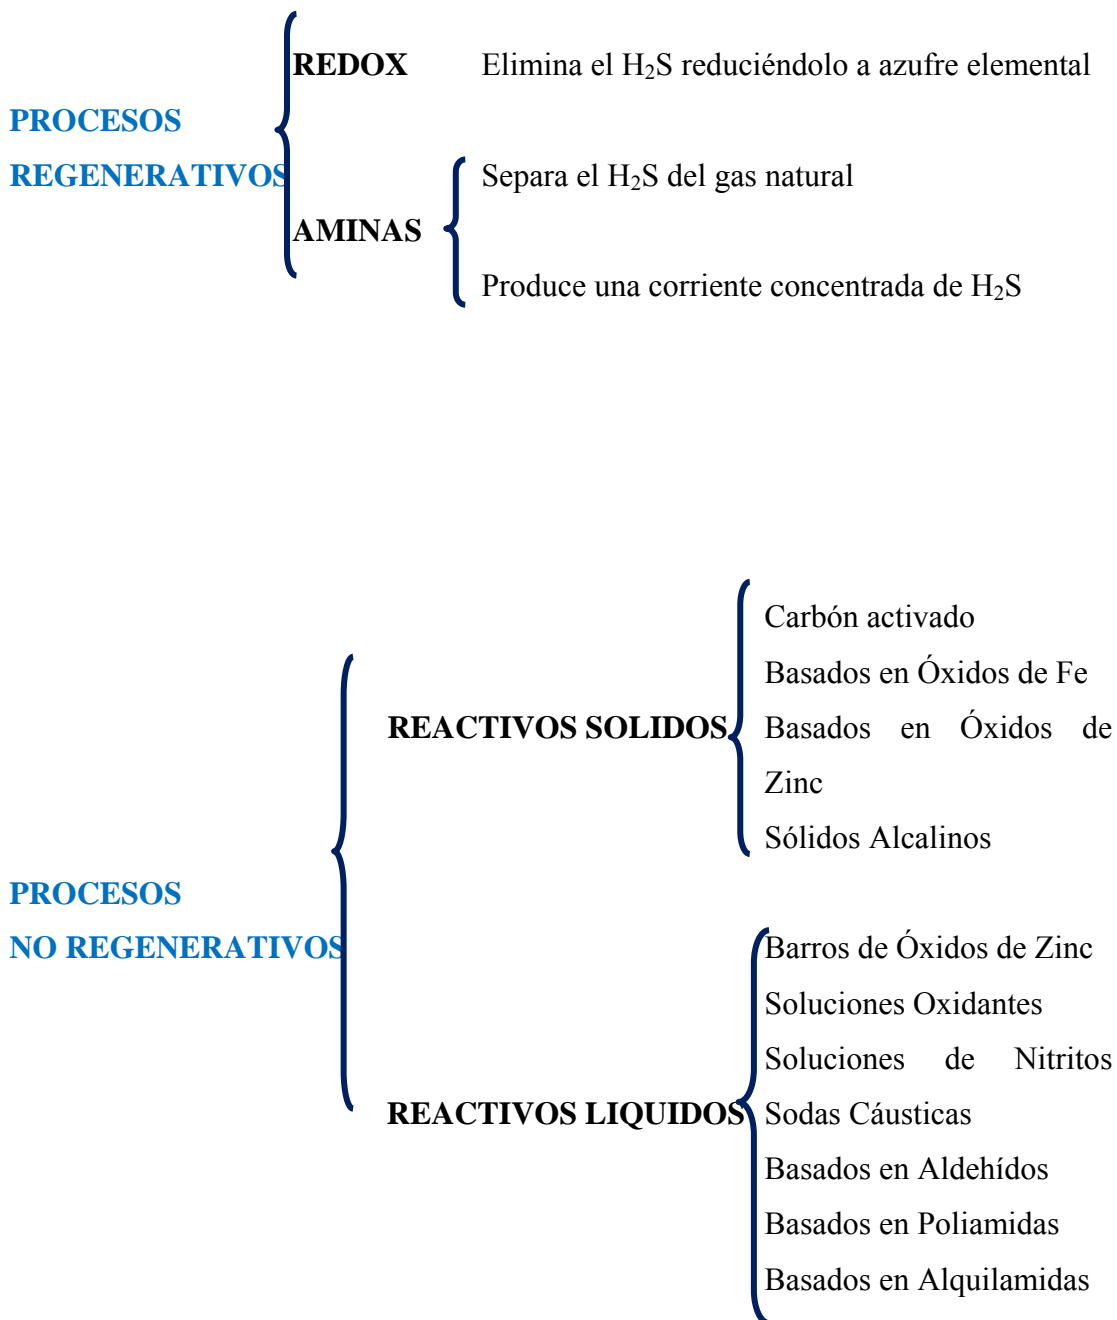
PROCESOS REGENERATIVOS

REDOX Elimina el $H_2S$ reduciéndolo a azufre elemental

AMINAS

Separa el $H_2S$ del gas natural

Produce una corriente concentrada de $H_2S$

PROCESOS NO REGENERATIVOS

REACTIVOS SOLIDOS

Carbón activado

Basados en Óxidos de Fe

Basados en Óxidos de Zinc

Sólidos Alcalinos

REACTIVOS LIQUIDOS

Barros de Óxidos de Zinc

Soluciones Oxidantes

Soluciones de Nitritos

Sodas Cáusticas

Basados en Aldehídos

Basados en Poliamidas

Basados en Alquilamidas